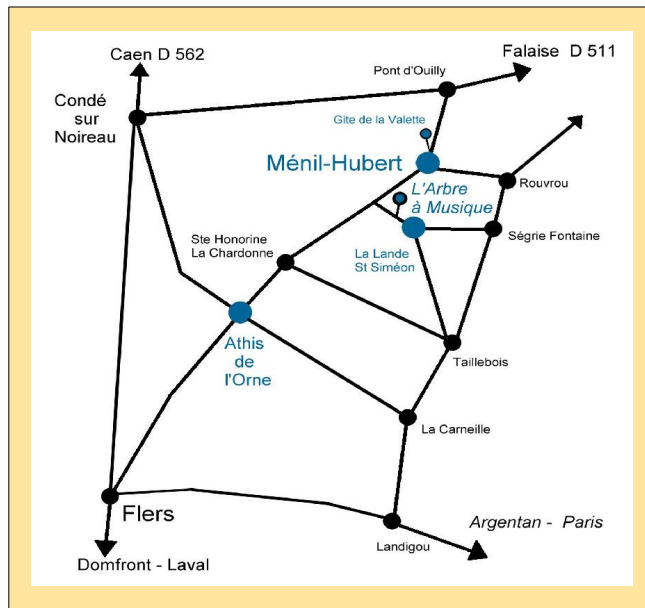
Caen D 562

Falaise D 511

Pont d'Ouilly

Condé sur Noireau

Gite de la Valette

Ménil-Hubert

Rouvrou

L'Arbre à Musique

Ségrie Fontaine

Ste Honorine La Chardonne

La Lande St Siméon

Athis de l'Orne

Taillebois

La Carneille

Flers

Argentan - Paris

Landigou

Domfront - Laval